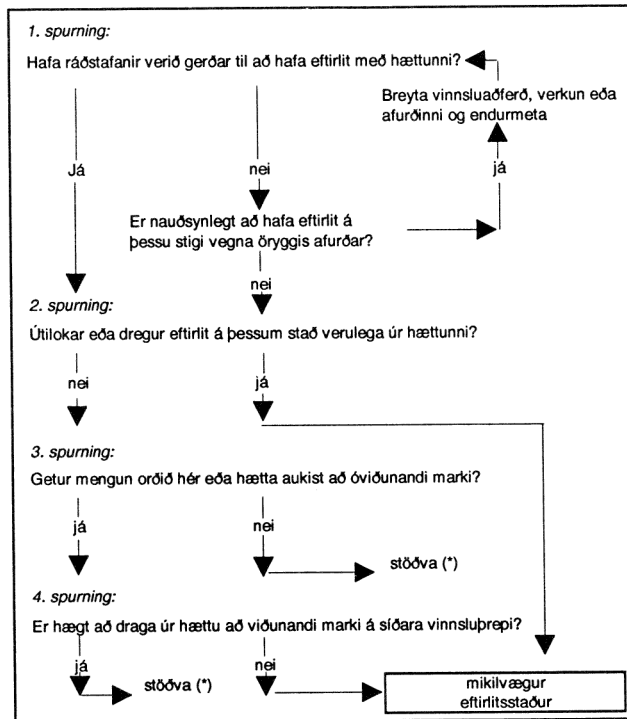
1. spurning:

Hafa ráðstafanir verið gerðar til að hafa eftirlit með hættunni?

Breyta vinnsluaðferð, verkun eða afurðinni og endurmeta

Já

nei

já

Er nauðsynlegt að hafa eftirlit á þessu stigi vegna öryggis afurðar?

nei

2. spurning:

Útilokar eða dregur eftirlit á þessum stað verulega úr hættunni?

nei

já

3. spurning:

Getur mengun orðið hér eða hætta aukist að óviðunandi marki?

já

nei

stöðva (*)

4. spurning:

Er hægt að draga úr hættu að viðunandi marki á síðara vinnsluþrepi?

já

nei

stöðva (*)

mikilvægur eftirlitsstaður